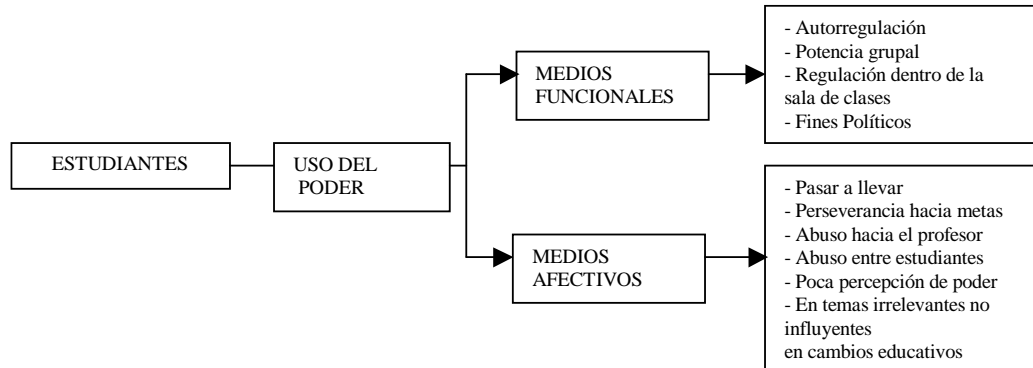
ESTUDIANTES

USO DEL PODER

MEDIOS FUNCIONALES

- Autorregulación
- Potencia grupal
- Regulación dentro de la sala de clases
- Fines Políticos

MEDIOS AFECTIVOS

- Pasar a llevar
- Perseverancia hacia metas
- Abuso hacia el profesor
- Abuso entre estudiantes
- Poca percepción de poder
- En temas irrelevantes no influyentes
en cambios educativos